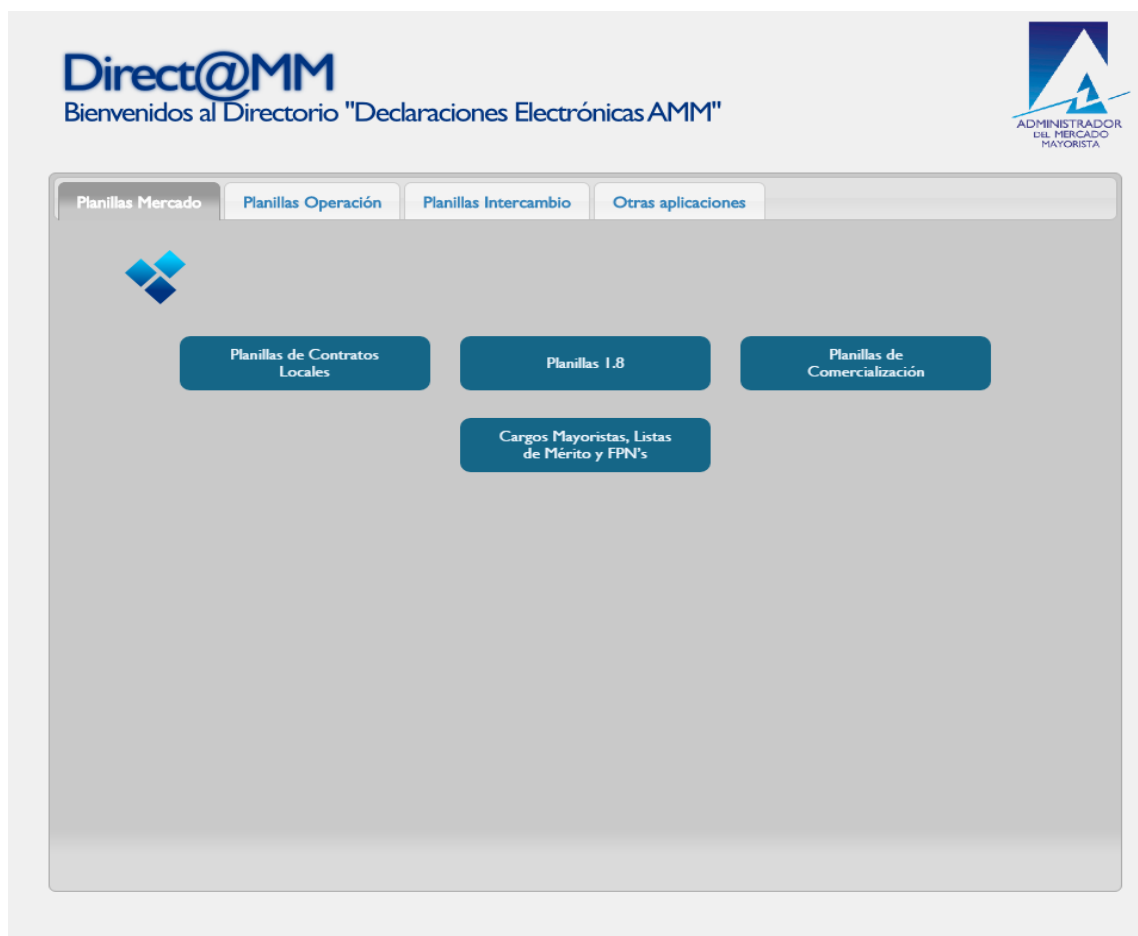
Direct@MM
Bienvenidos al Directorio "Declaraciones Electrónicas AMM"

ADMINISTRADOR DEL MERCADO MAYORISTA

Planillas Mercado
Planillas Operación
Planillas Intercambio
Otras aplicaciones

Planillas de Contratos Locales

Planillas 1.8

Planillas de Comercialización

Cargos Mayoristas, Listas de Mérito y FPN's